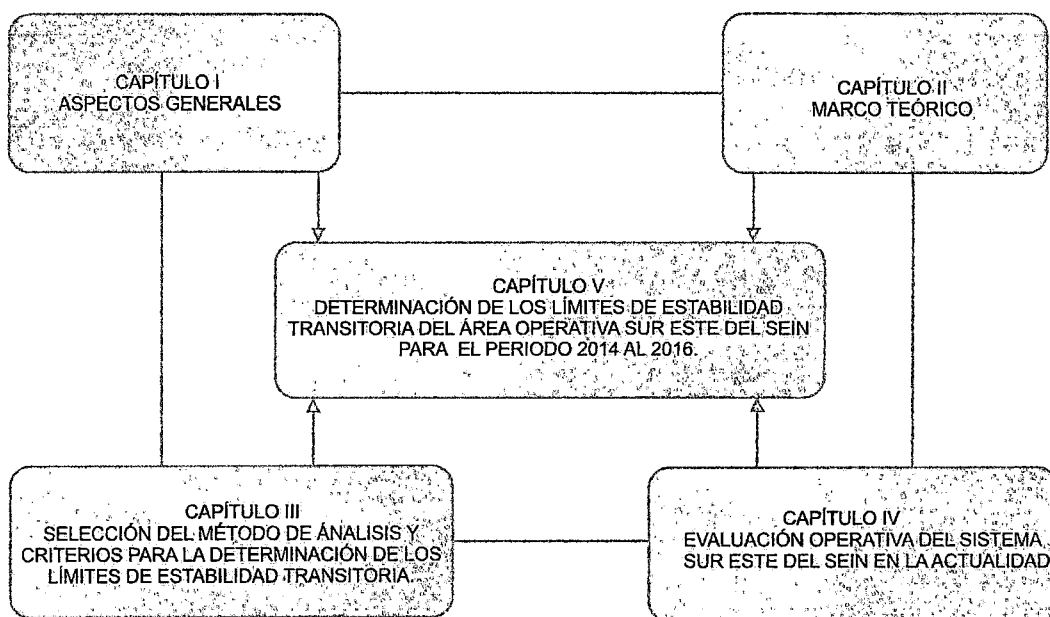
CAPÍTULO I
ASPECTOS GENERALES

CAPÍTULO II
MARCO TEÓRICO

CAPÍTULO V
DETERMINACIÓN DE LOS LÍMITES DE ESTABILIDAD TRANSITORIA DEL ÁREA OPERATIVA SUR ESTE DEL SEIN PARA EL PERIODO 2014 AL 2016.

CAPÍTULO III
SELECCIÓN DEL MÉTODO DE ANÁLISIS Y CRITERIOS PARA LA DETERMINACIÓN DE LOS LÍMITES DE ESTABILIDAD TRANSITORIA.

CAPÍTULO IV
EVALUACIÓN OPERATIVA DEL SISTEMA SUR ESTE DEL SEIN EN LA ACTUALIDAD